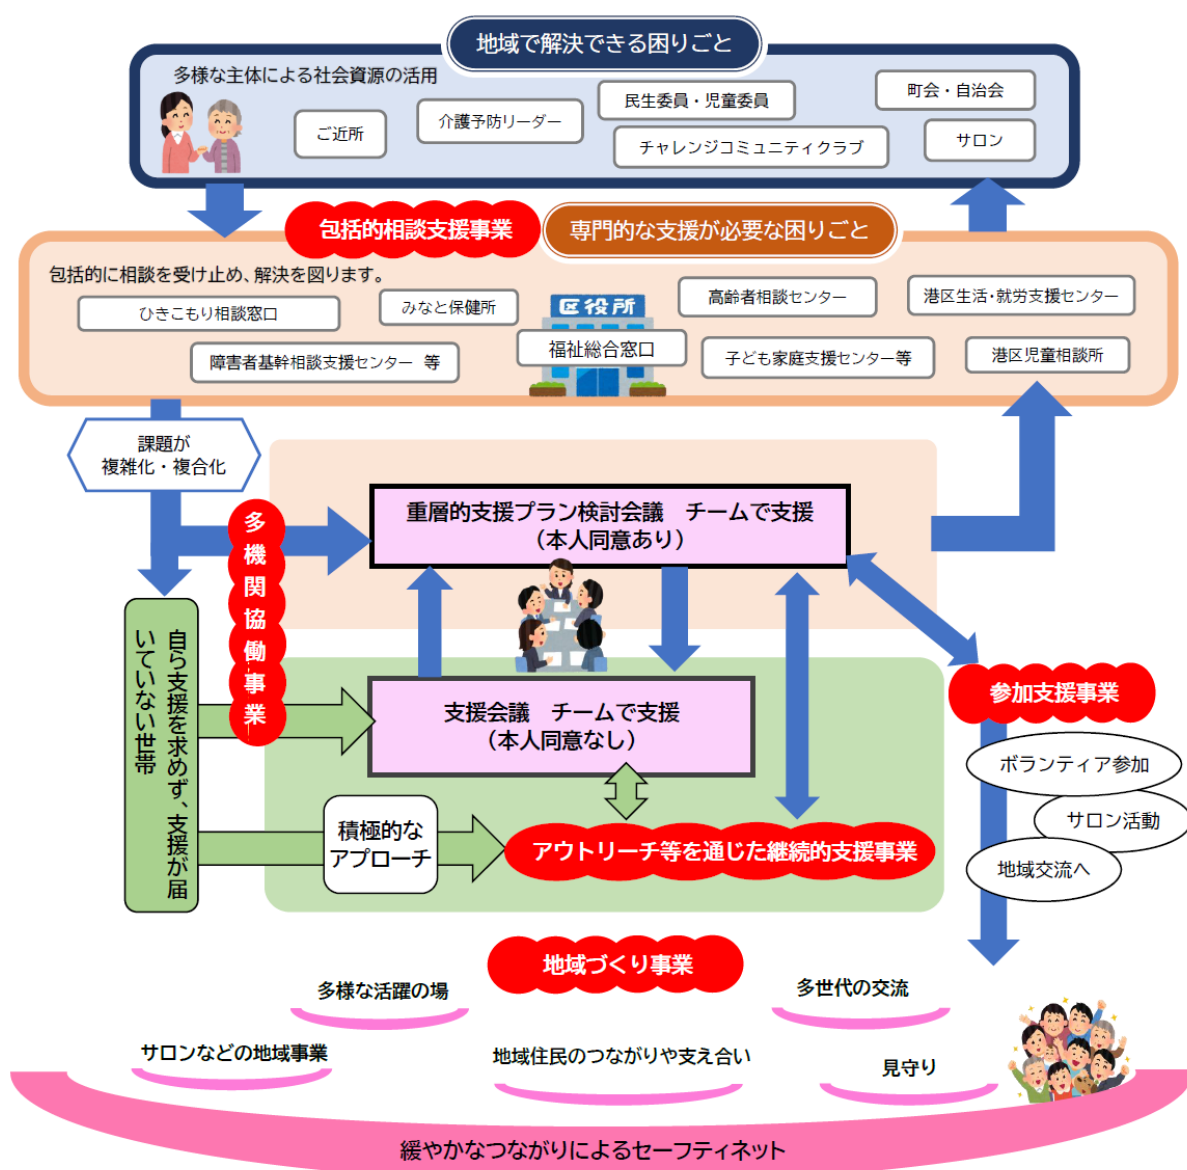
地域で解決できる困りごと

多様な主体による社会資源の活用

ご近所

介護予防リーダー

民生委員・児童委員

チャレンジコミュニティクラブ

町会・自治会

サロン

包括的相談支援事業

専門的な支援が必要な困りごと

包括的に相談を受け止め、解決を図ります。

ひきこもり相談窓口

みなと保健所

区役所

福祉総合窓口

高齢者相談センター

港区生活・就労支援センター

障害者基幹相談支援センター　等

子ども家庭支援センター等

港区児童相談所

課題が
複雑化・複合化

多機関協働事業

重層的支援プラン検討会議　チームで支援
（本人同意あり）

支援会議　チームで支援
（本人同意なし）

自ら支援を求めず、支援が届いていない世帯

積極的な
アプローチ

アウトリーチ等を通じた継続的支援事業

参加支援事業

ボランティア参加

サロン活動

地域交流へ

地域づくり事業

多様な活躍の場

多世代の交流

サロンなどの地域事業

地域住民のつながりや支え合い

見守り

緩やかなつながりによるセーフティネット